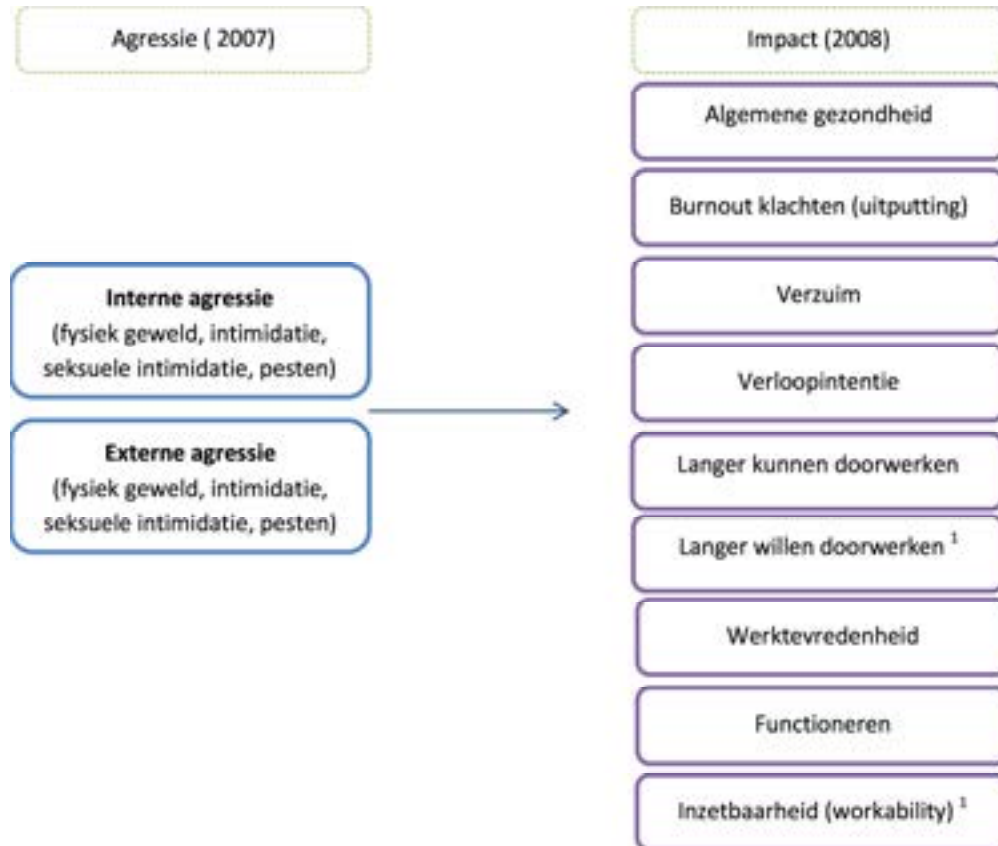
Agressie ( 2007)

Interne agressie
(fysiek geweld, intimidatie, seksuele intimidatie, pesten)

Externe agressie
(fysiek geweld, intimidatie, seksuele intimidatie, pesten)

Impact (2008)

Algemene gezondheid

Burnout klachten (uitputting)

Verzuim

Verloopintentie

Langer kunnen doorwerken

Langer willen doorwerken $^1$

Werktevredenheid

Functioneren

Inzetbaarheid (workability) $^1$